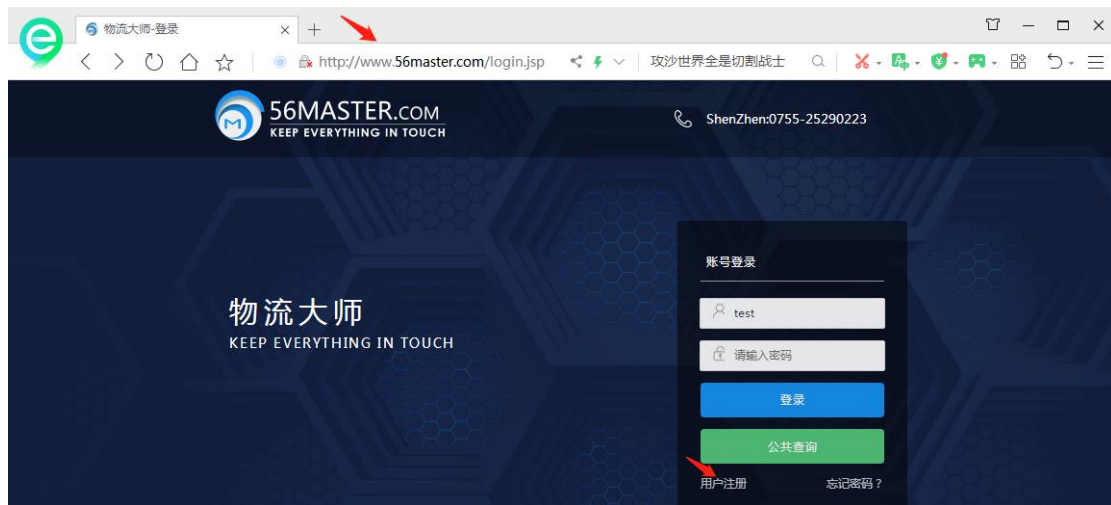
物流大师-登录

http://www.56master.com/login.jsp

攻沙世界全是切割战士

56MASTER.COM
KEEP EVERYTHING IN TOUCH

SheZhen:0755-25290223

物流大师
KEEP EVERYTHING IN TOUCH

账号登录

test

请输入密码

登录

公共查询

用户注册

忘记密码？